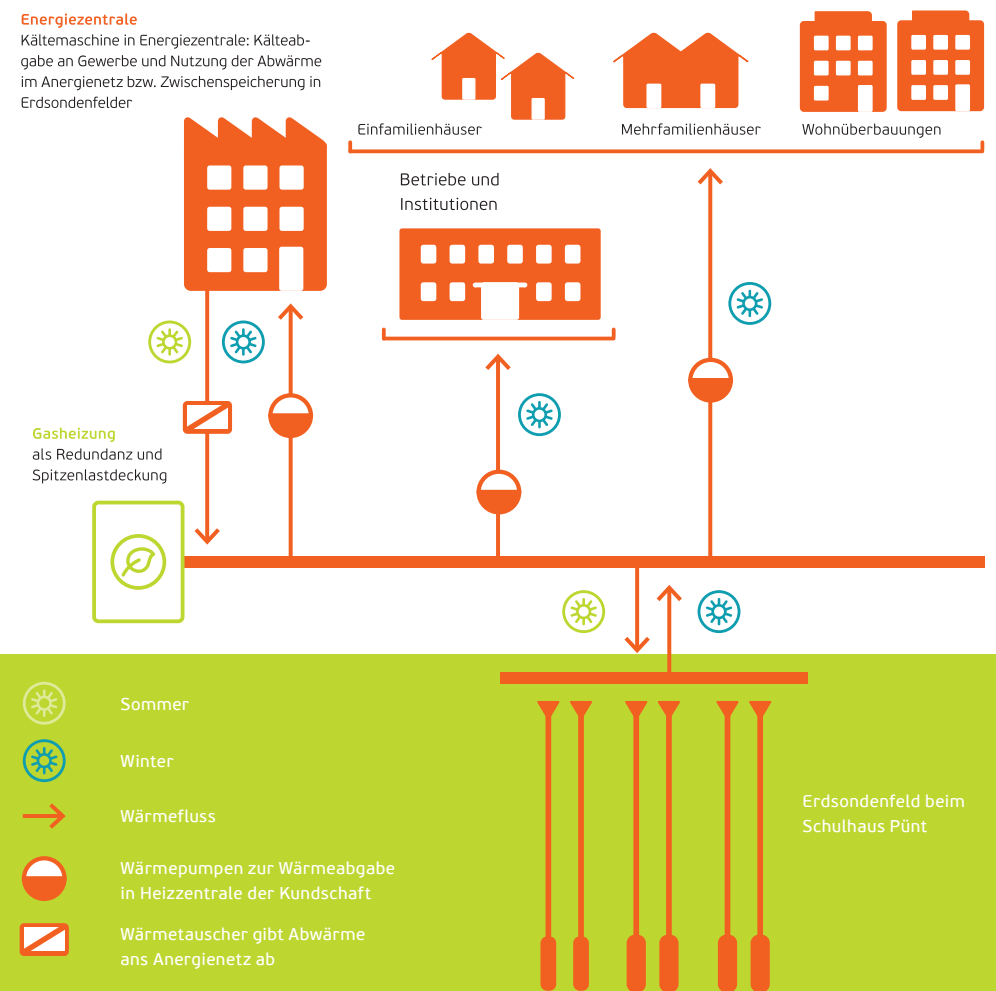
Energiezentrale
Kältemaschine in Energiezentrale: Kälteabgabe an Gewerbe und Nutzung der Abwärme im Anergienetz bzw. Zwischenspeicherung in Erdsondenfelder

Einfamilienhäuser
Mehrfamilienhäuser
Wohnüberbauungen

Betriebe und Institutionen

Gasheizung
als Redundanz und Spitzenlastdeckung

Sommer
Winter
Wärmefluss
Wärmepumpen zur Wärmeabgabe in Heizzentrale der Kundschaft
Wärmetauscher gibt Abwärme ans Anergienetz ab

Erdsondenfeld beim Schulhaus Pünt